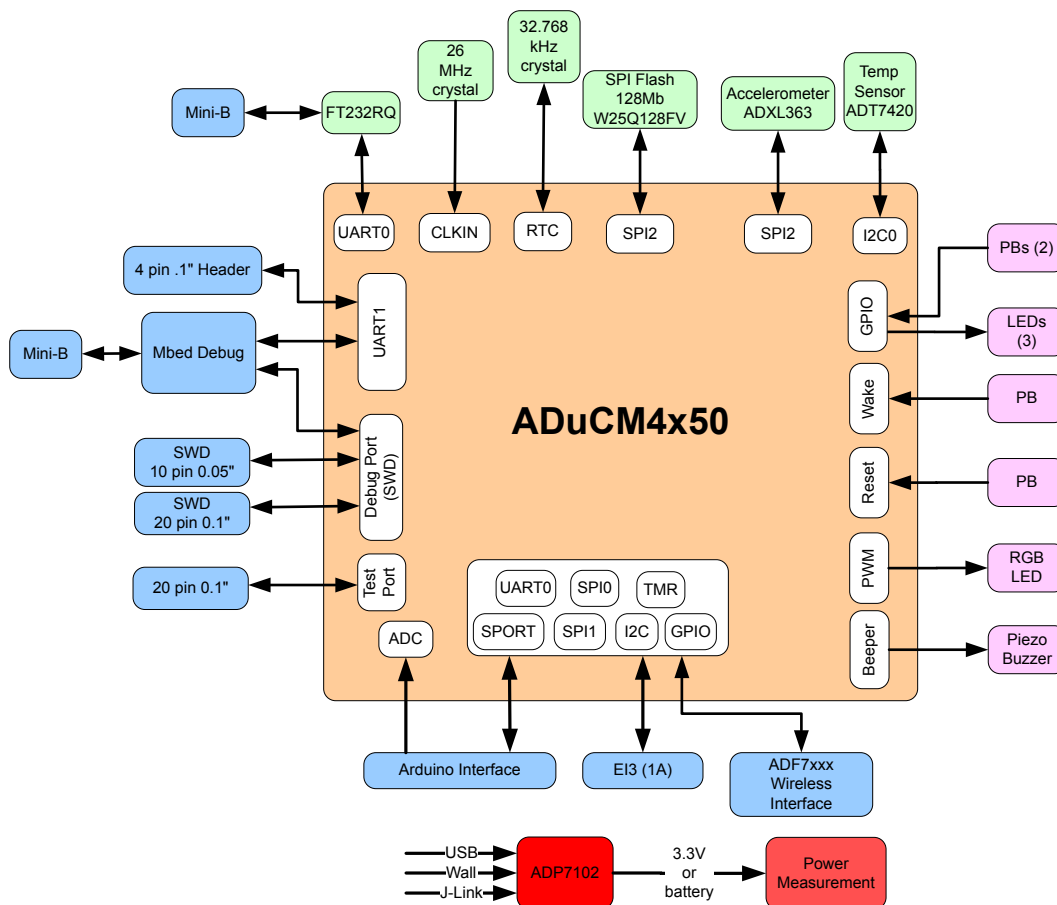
Mini-B
FT232RQ
26 MHz crystal
32.768 kHz crystal
SPI Flash 128Mb W25Q128FV
Accelerometer ADXL363
Temp Sensor ADT7420
UART0
CLKIN
RTC
SPI2
SPI2
I2C0
4 pin .1" Header
Mini-B
Mbed Debug
UART1
PBs (2)
GPIO
LEDs (3)
ADuCM4x50
Wake
PB
SWD 10 pin 0.05"
SWD 20 pin 0.1"
Debug Port (SWD)
Reset
PB
20 pin 0.1"
Test Port
PWM
RGB LED
UART0
SPI0
TMR
SPORT
SPI1
I2C
GPIO
ADC
Beeper
Piezo Buzzer
Arduino Interface
EI3 (1A)
ADF7xxx Wireless Interface
USB
Wall
J-Link
ADP7102
3.3V or battery
Power Measurement